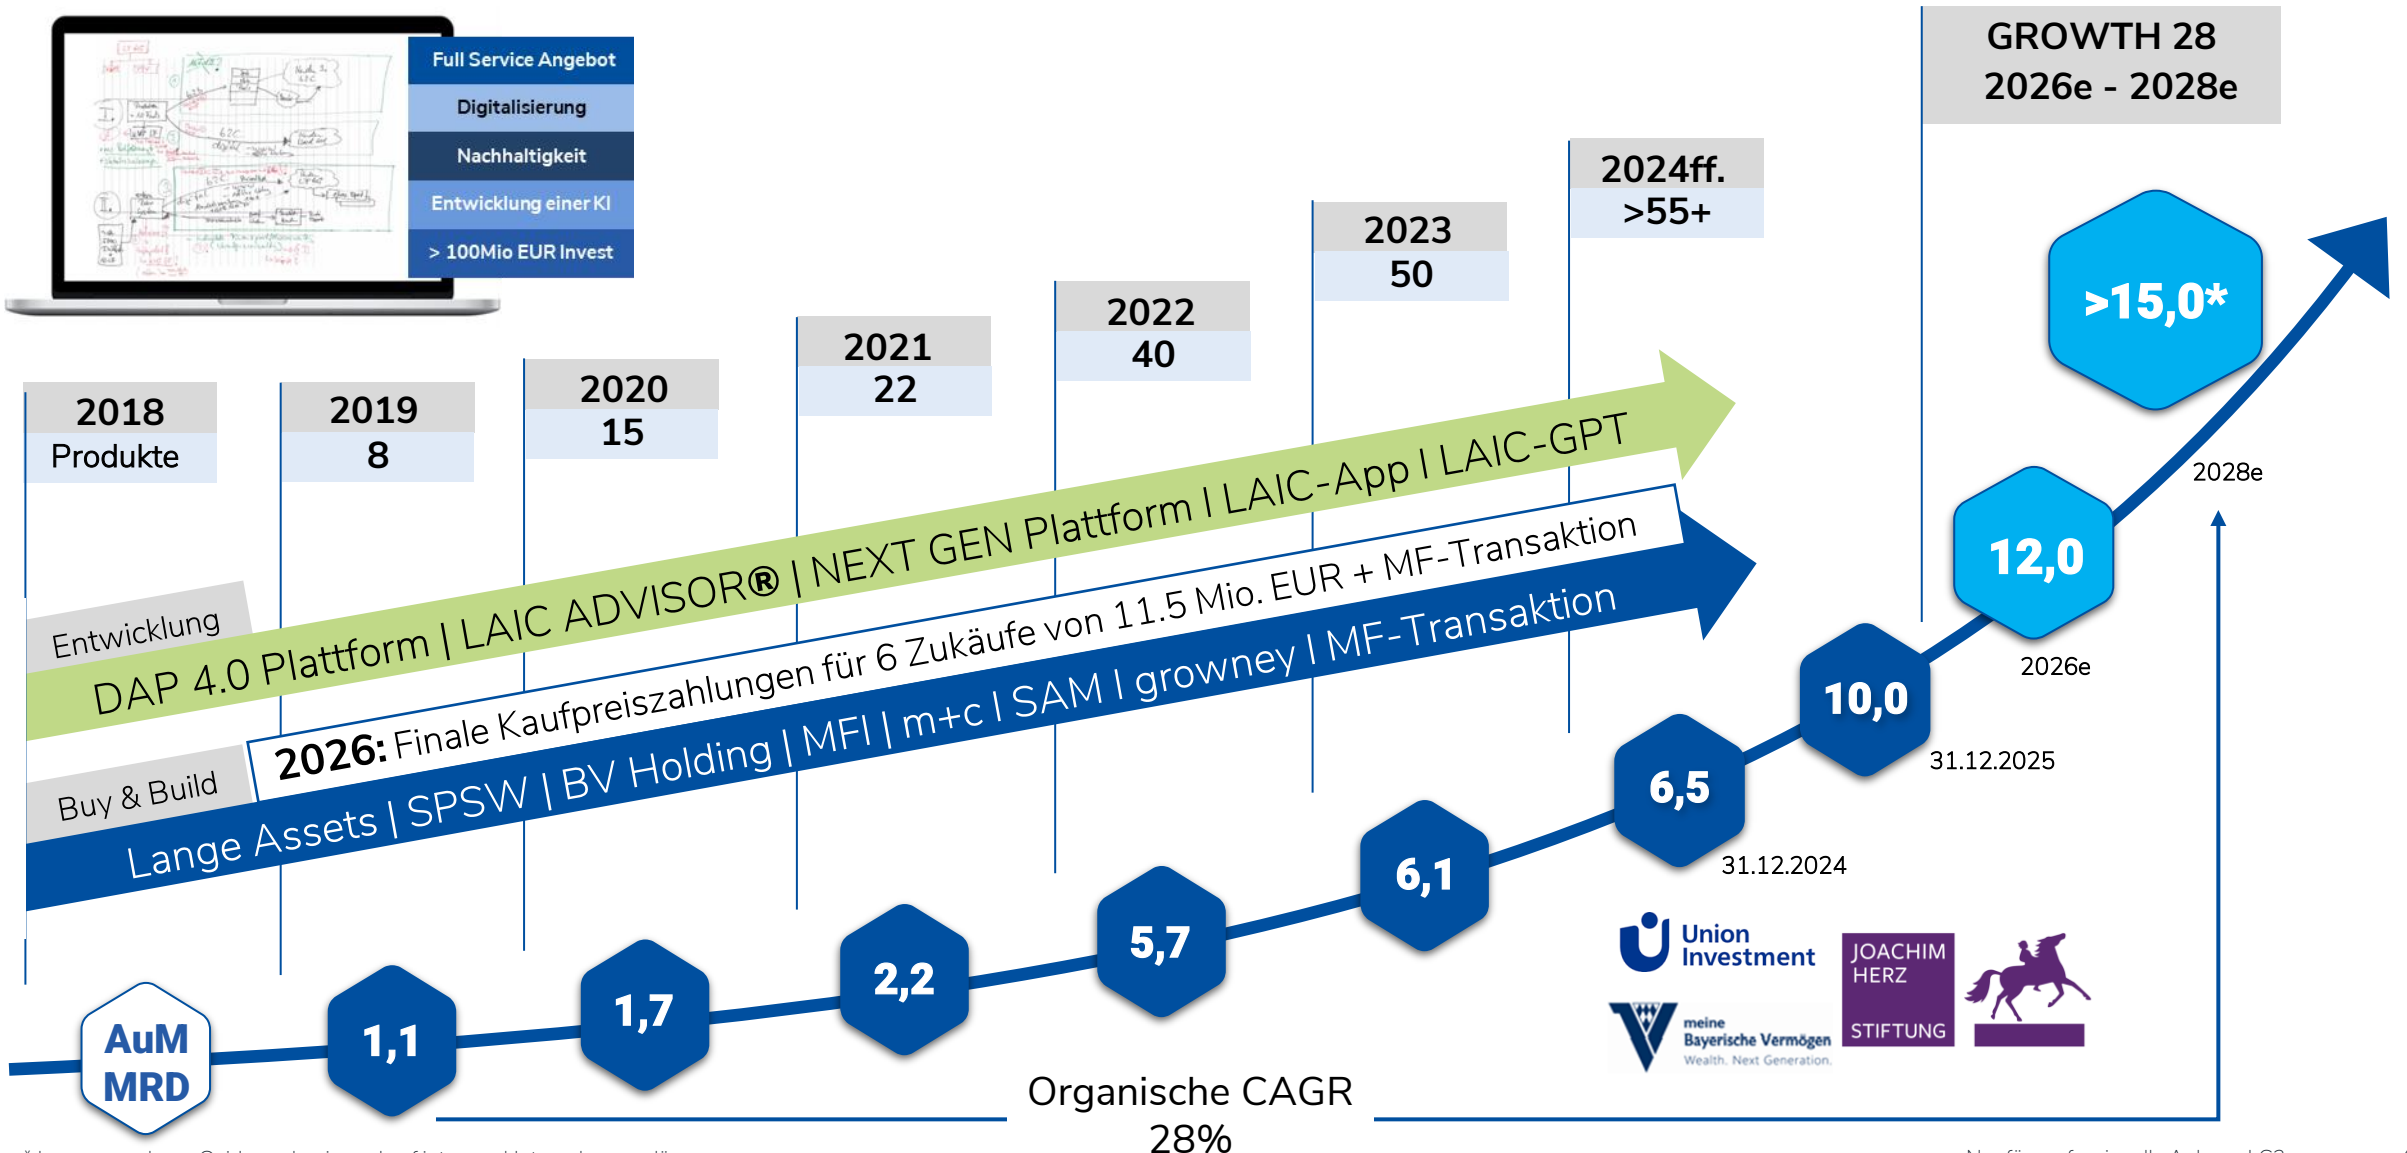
Full Service Angebot
Digitalisierung
Nachhaltigkeit
Entwicklung einer KI
> 100Mio EUR Invest

GROWTH 28
2026e - 2028e

2018
Produkte

2019
8

2020
15

2021
22

2022
40

2023
50

2024ff.
>55+

Entwicklung
DAP 4.0 Plattform | LAIC ADVISOR® | NEXT GEN Plattform I LAIC-App I LAIC-GPT

Buy & Build
2026: Finale Kaufpreiszahlungen für 6 Zukäufe von 11.5 Mio. EUR + MF-Transaktion
Lange Assets | SPSW | BV Holding | MFI | m+c I SAM I growney I MF-Transaktion

AuM MRD
1,1
1,7
2,2
5,7
6,1
6,5
31.12.2024
10,0
31.12.2025
12,0
2026e
>15,0*
2028e

Union Investment
JOACHIM HERZ STIFTUNG
meine Bayerische Vermögen Wealth. Next Generation.

Organische CAGR 28%